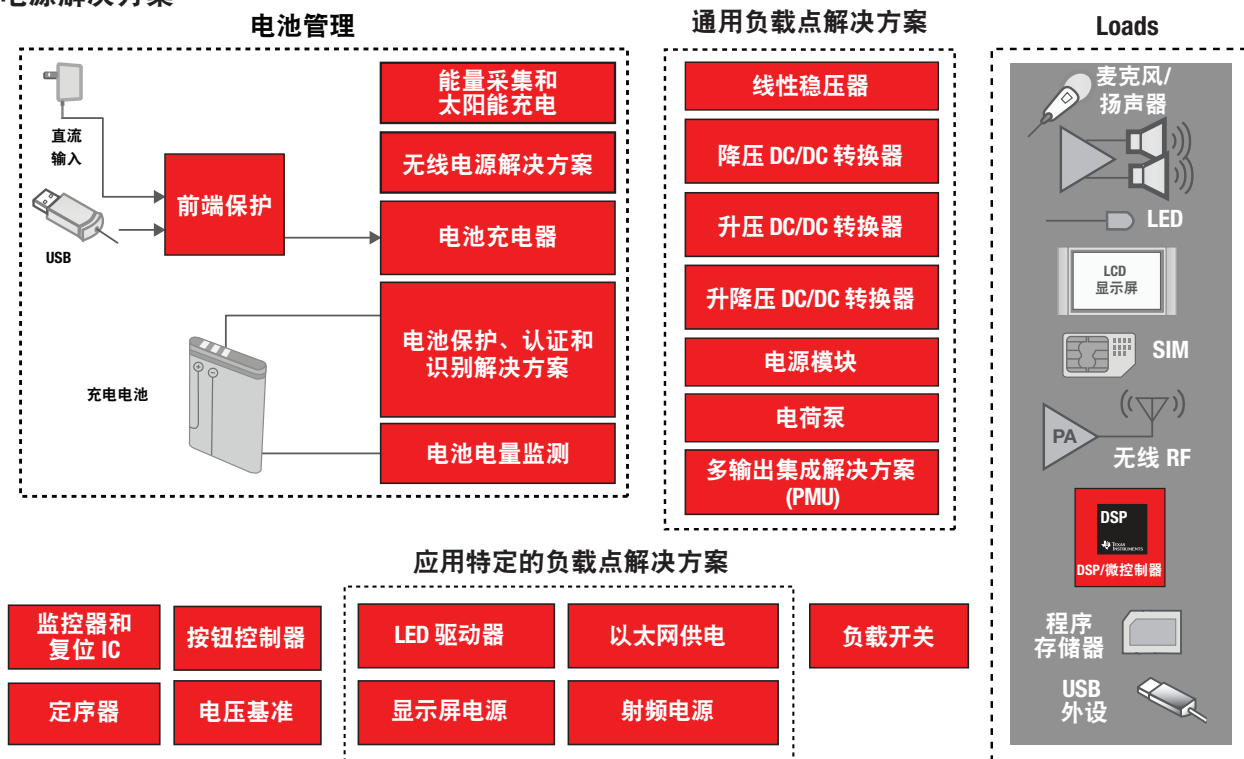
电源解决方案

电池管理

直流输入

USB

前端保护

能量采集和太阳能充电

无线电源解决方案

电池充电器

电池保护、认证和识别解决方案

充电电池

电池电量监测

通用负载点解决方案

线性稳压器

降压 DC/DC 转换器

升压 DC/DC 转换器

升降压 DC/DC 转换器

电源模块

电荷泵

多输出集成解决方案 (PMU)

Loads

麦克风/扬声器

LED

LCD 显示屏

SIM

PA

无线 RF

DSP

TEXAS INSTRUMENTS

DSP/微控制器

程序存储器

USB 外设

应用特定的负载点解决方案

监控器和复位 IC

按钮控制器

定序器

电压基准

LED 驱动器

以太网供电

显示屏电源

射频电源

负载开关